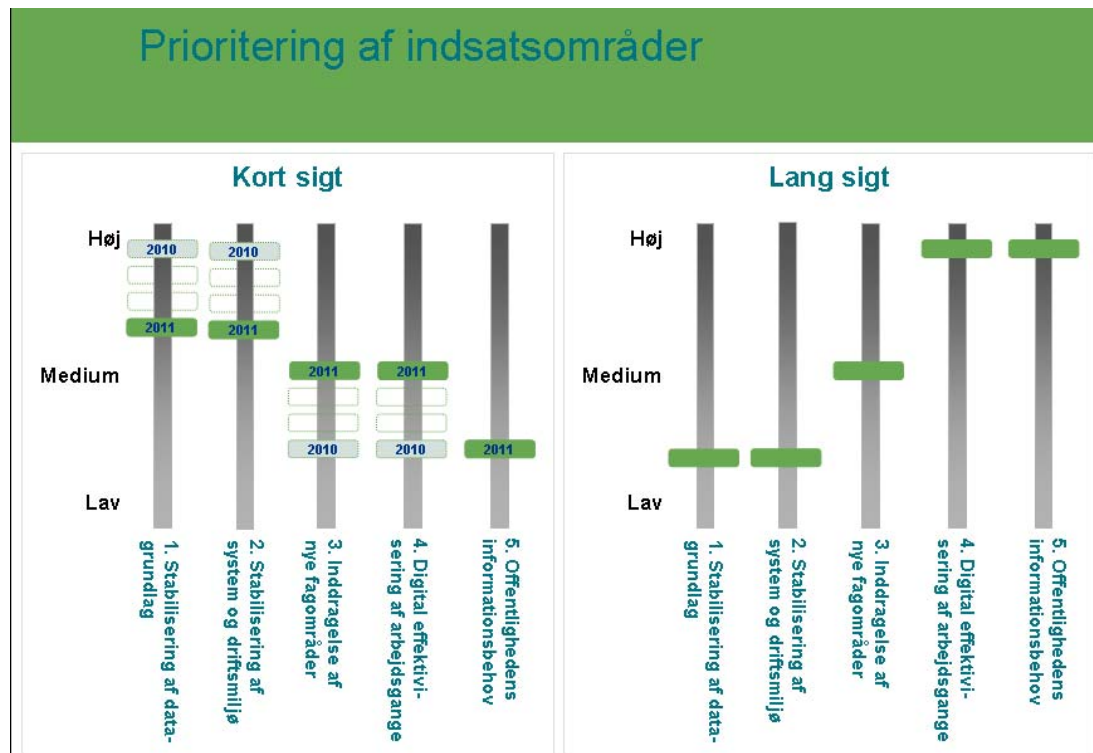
Prioritering af indsatsområder

Kort sigt

Høj
Medium
Lav

2010
2011
2010
2011
2011
2010
2011
2010
2011

1. Stabilisering af datagrundlag
2. Stabilisering af system og driftsmiljø
3. Inddragelse af nye fagområder
4. Digital effektivisering af arbejdsgange
5. Offentlighedens informationsbehov

Lang sigt

Høj
Medium
Lav

1. Stabilisering af datagrundlag
2. Stabilisering af system og driftsmiljø
3. Inddragelse af nye fagområder
4. Digital effektivisering af arbejdsgange
5. Offentlighedens informationsbehov